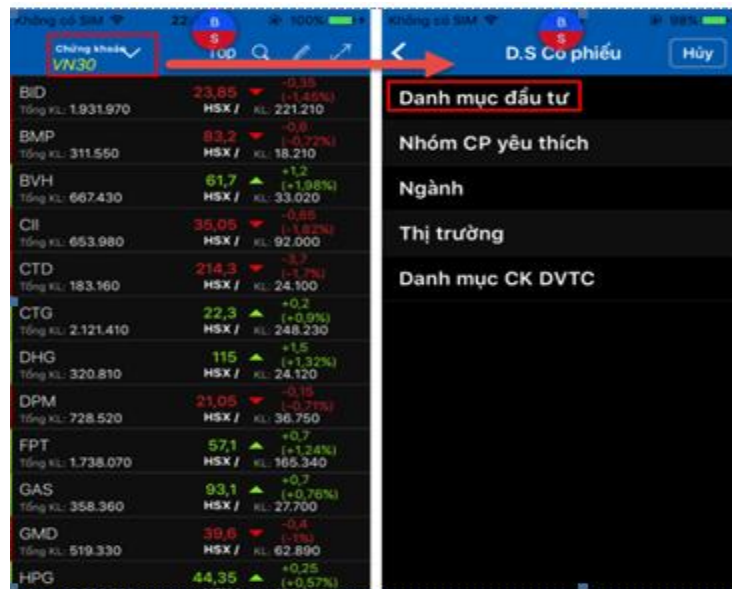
Không có SIM 22 B S 100%
Chứng khoán VN30
Top

BID Tổng KL: 1.931.970 23,85 HSX / -0,35 (-1,45%) KL: 221.210
BMP Tổng KL: 311.550 83,2 HSX / -0,6 (-0,72%) KL: 18.210
BVH Tổng KL: 667.430 61,7 HSX / +1,2 (+1,98%) KL: 33.020
CII Tổng KL: 653.980 35,05 HSX / -0,65 (-1,82%) KL: 92.000
CTD Tổng KL: 183.160 214,3 HSX / -3,7 (-1,7%) KL: 24.100
CTG Tổng KL: 2.121.410 22,3 HSX / +0,2 (+0,9%) KL: 248.230
DHG Tổng KL: 320.810 115 HSX / +1,5 (+1,32%) KL: 24.120
DPM Tổng KL: 728.520 21,05 HSX / -0,15 (-0,71%) KL: 36.750
FPT Tổng KL: 1.738.070 57,1 HSX / +0,7 (+1,24%) KL: 165.340
GAS Tổng KL: 358.360 93,1 HSX / +0,7 (+0,76%) KL: 27.700
GMD Tổng KL: 519.330 39,6 HSX / -0,4 (-1%) KL: 62.890
HPG 44,35 +0,25 (+0,57%)

Không có SIM B S 98%
D.S Cổ phiếu
Hủy
Danh mục đầu tư
Nhóm CP yêu thích
Ngành
Thị trường
Danh mục CK DVTC